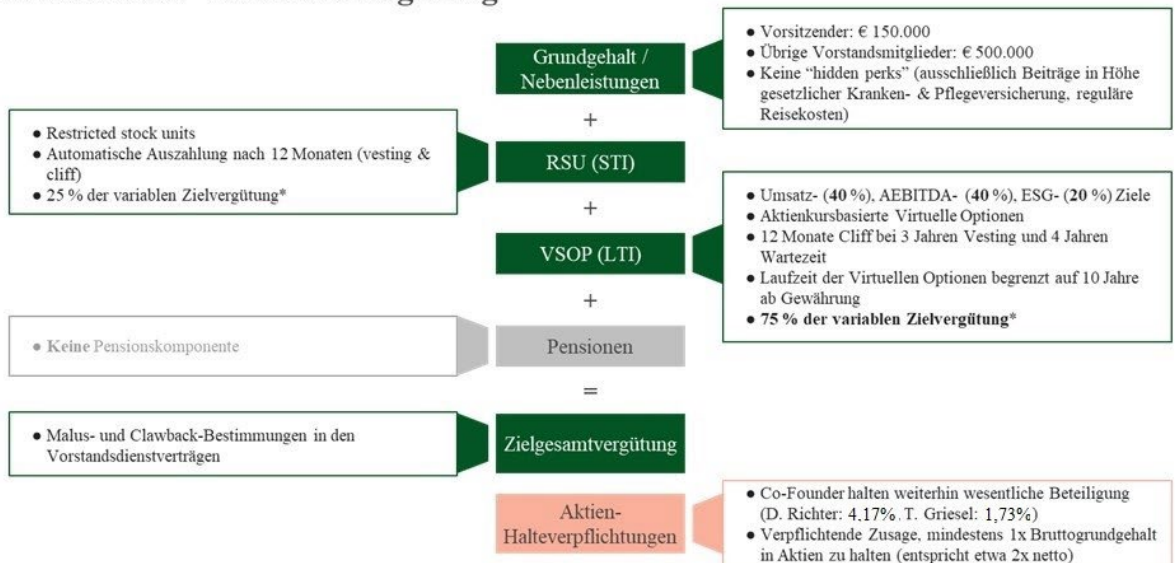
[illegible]

Grundgehalt / Nebenleistungen

- Vorsitzender: € 150.000
- Übrige Vorstandsmitglieder: € 500.000
- Keine "hidden perks" (ausschließlich Beiträge in Höhe gesetzlicher Kranken- & Pflegeversicherung, reguläre Reisekosten)

+

- Restricted stock units
- Automatische Auszahlung nach 12 Monaten (vesting & cliff)
- 25 % der variablen Zielvergütung*

RSU (STI)

+

- Umsatz- (**40** %), AEBITDA- (**40** %), ESG- (**20** %) Ziele
- Aktienkursbasierte Virtuelle Optionen
- 12 Monate Cliff bei 3 Jahren Vesting und 4 Jahren Wartezeit
- Laufzeit der Virtuellen Optionen begrenzt auf 10 Jahre ab Gewährung
- **75 % der variablen Zielvergütung***

VSOP (LTI)

+

- **Keine** Pensionskomponente

Pensionen

=

- Malus- und Clawback-Bestimmungen in den Vorstandsdienstverträgen

Zielgesamtvergütung

Aktien-Halteverpflichtungen

- Co-Founder halten weiterhin wesentliche Beteiligung (D. Richter: 4,17%, T. Griesel: 1,73%)
- Verpflichtende Zusage, mindestens 1x Bruttogrundgehalt in Aktien zu halten (entspricht etwa 2x netto)